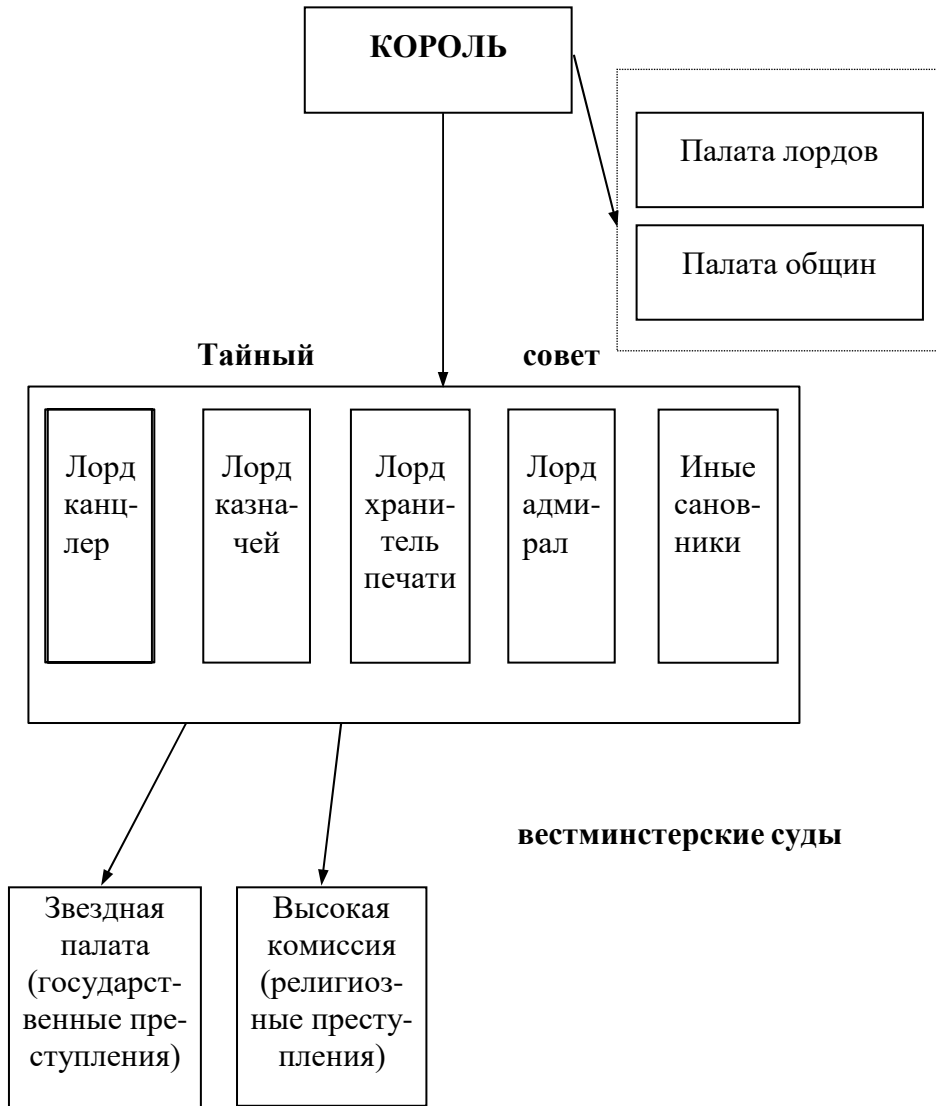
КОРОЛЬ

Палата лордов

Палата общин

Тайный совет

Лорд канцлер

Лорд казначей

Лорд хранитель печати

Лорд адмирал

Иные сановники

вестминстерские суды

Звездная палата (государственные преступления)

Высокая комиссия (религиозные преступления)